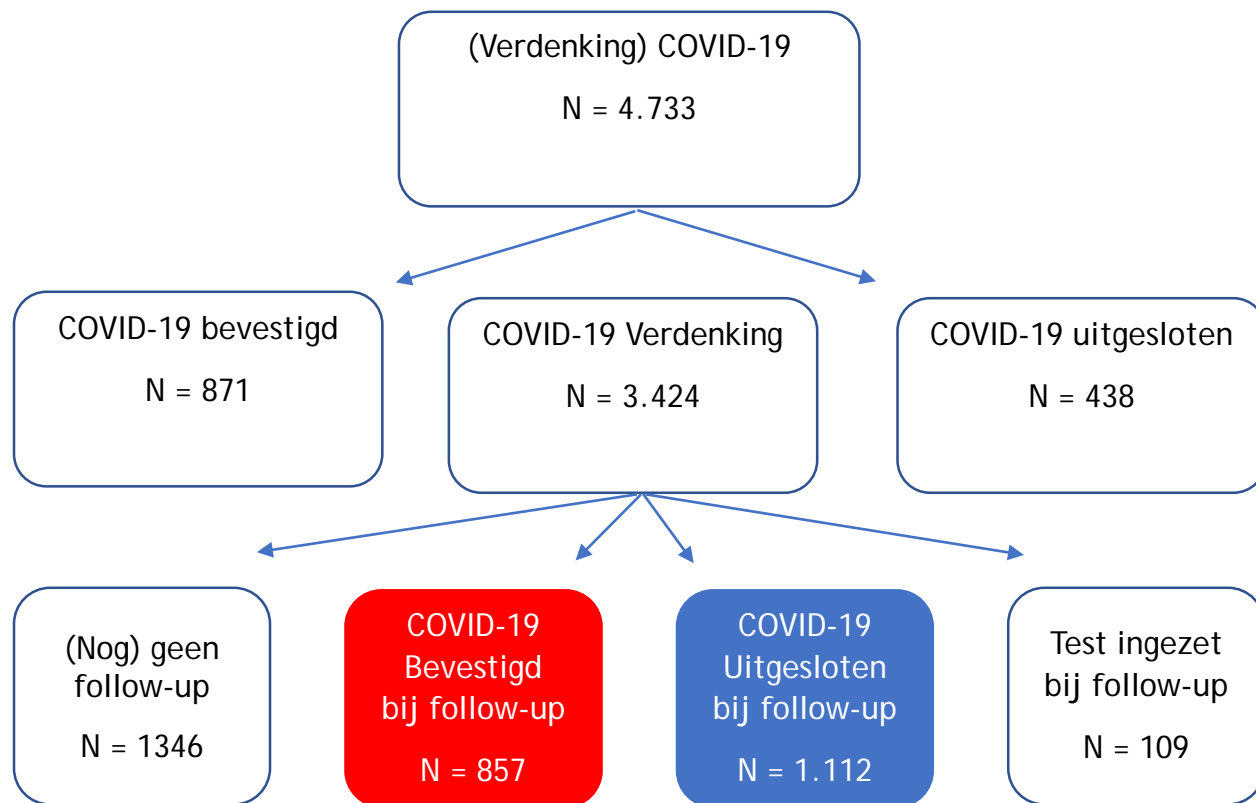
(Verdenking) COVID-19

N = 4.733

COVID-19 bevestigd

N = 871

COVID-19 Verdenking

N = 3.424

COVID-19 uitgesloten

N = 438

(Nog) geen follow-up

N = 1346

COVID-19 Bevestigd bij follow-up

N = 857

COVID-19 Uitgesloten bij follow-up

N = 1.112

Test ingezet bij follow-up

N = 109